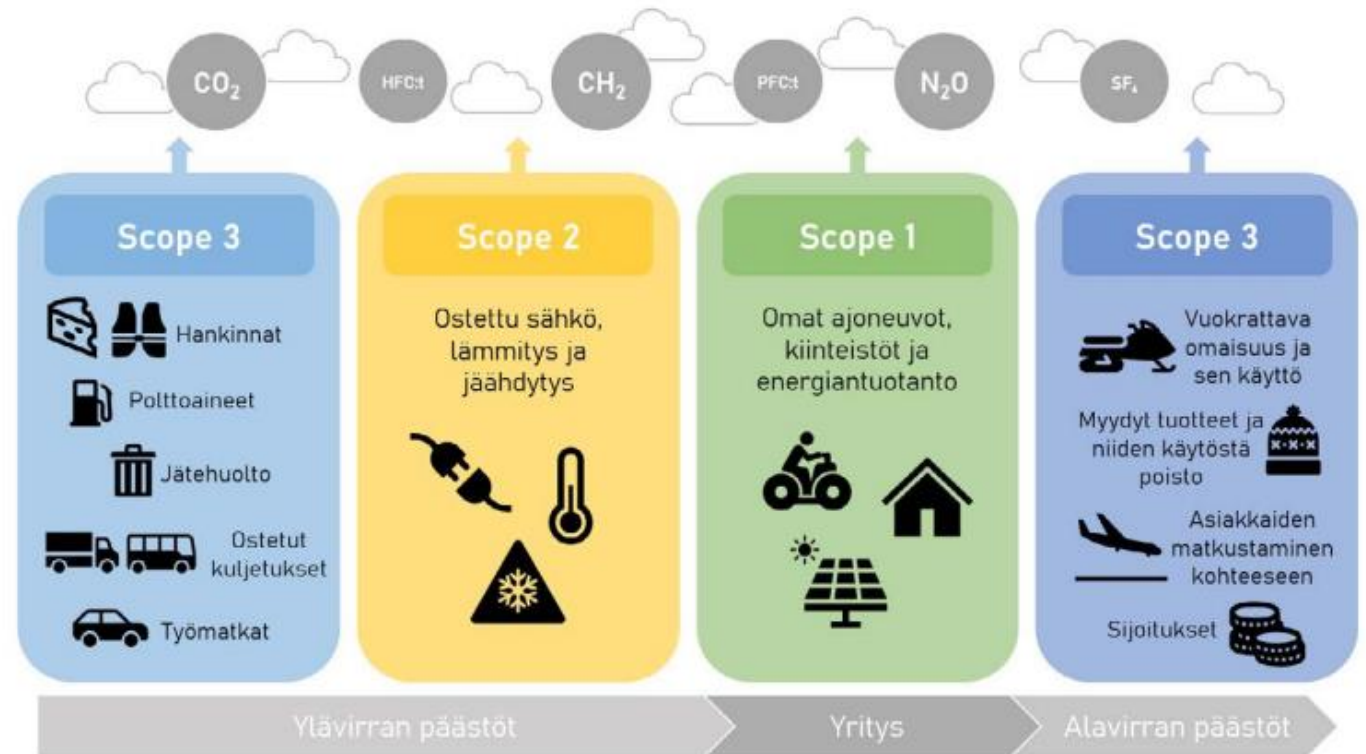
$CO_2$ HFC:t $CH_2$ PFC:t $N_2O$ $SF_6$

Scope 3

Hankinnat

Polttoaineet

Jätehuolto

Ostetut kuljetukset

Työmatkat

Scope 2

Ostettu sähkö, lämmitys ja jäähdytys

Scope 1

Omat ajoneuvot, kiinteistöt ja energiantuotanto

Scope 3

Vuokrattava omaisuus ja sen käyttö

Myydyt tuotteet ja niiden käytöstä poisto

Asiakkaiden matkustaminen kohteeseen

Sijoitukset

Ylävirran päästöt

Yritys

Alavirran päästöt